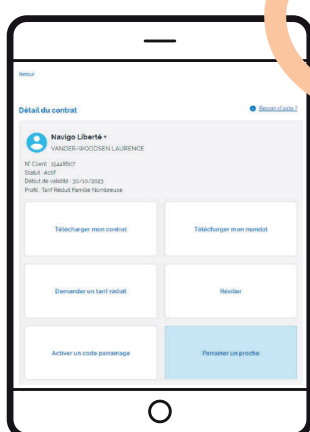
Retour

Détail du contrat

Besoin d'aide ?

Navigo Liberté +
VANDER-WOODSEN LAURENCE

N° Client : 15448607
Statut : Actif
Début de validité : 30/10/2023
Profil : Tarif Réduit Famille Nombreuse

Télécharger mon contrat

Télécharger mon mandat

Demander un tarif réduit

Résilier

Activer un code parrainage

Parrainer un proche